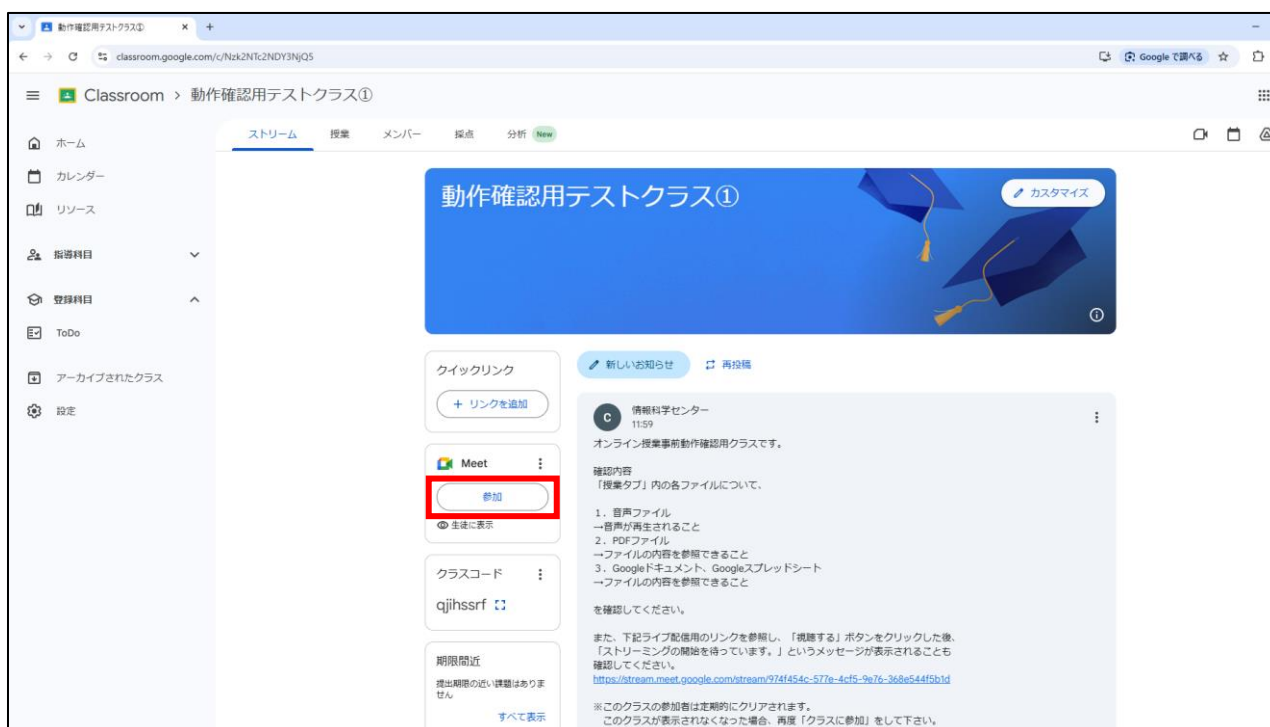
動作確認用テストクラス① × +

classroom.google.com/c/Nzk2NTc2NDY3NjQ5

Google で調べる

Classroom > 動作確認用テストクラス①

ホーム
カレンダー
リソース
指導科目
登録科目
ToDo
アーカイブされたクラス
設定

ストリーム 授業 メンバー 採点 分析 New

動作確認用テストクラス①

カスタマイズ

クイックリンク
+ リンクを追加

Meet
参加
生徒に表示

クラスコード
qjihssrf

期限間近
提出期限の近い課題はありません
すべて表示

新しいお知らせ 再投稿

情報科学センター
11:59

オンライン授業事前動作確認用クラスです。

確認内容
「授業タブ」内の各ファイルについて、

1．音声ファイル
→音声が再生されること
2．PDFファイル
→ファイルの内容を参照できること
3．Googleドキュメント、Googleスプレッドシート
→ファイルの内容を参照できること

を確認してください。

また、下記ライブ配信用のリンクを参照し、「視聴する」ボタンをクリックした後、「ストリーミングの開始を待っています。」というメッセージが表示されることも確認してください。
https://stream.meet.google.com/stream/974f454c-577e-4cf5-9e76-368e544f5b1d

※このクラスの参加者は定期的にクリアされます。
このクラスが表示されなくなった場合、再度「クラスに参加」をして下さい。